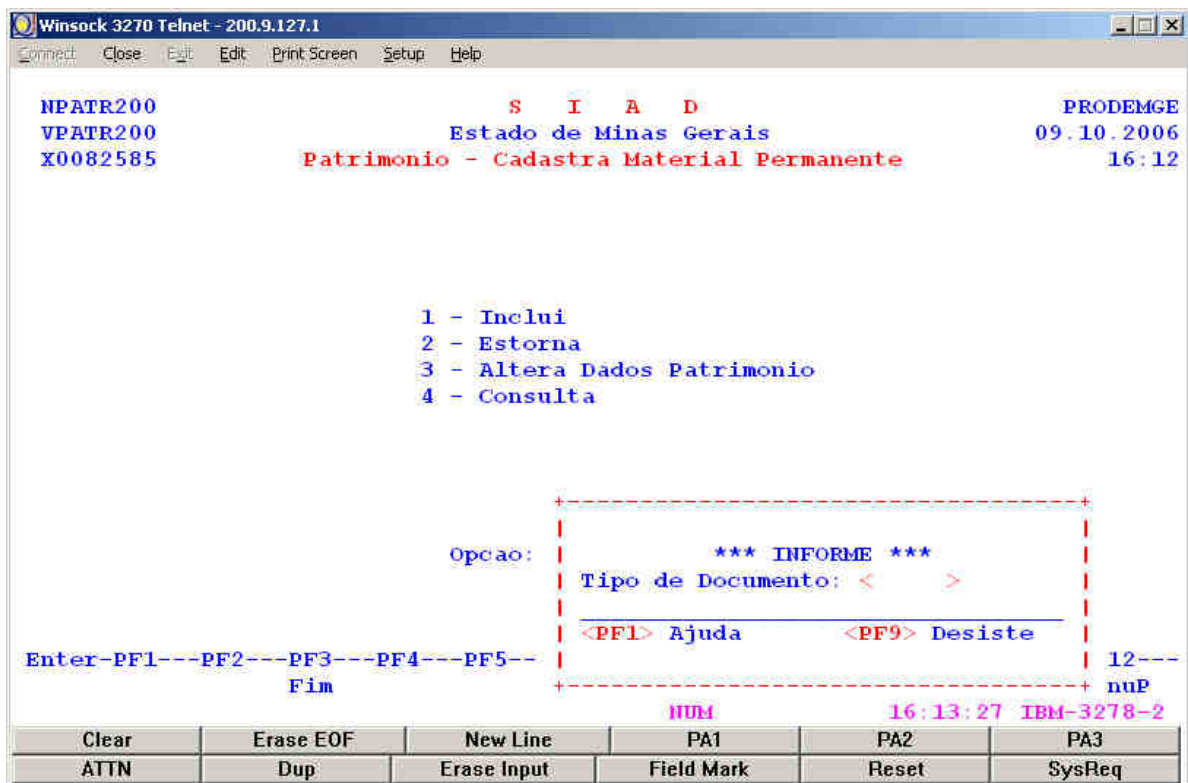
Winsock 3270 Telnet - 200.9.127.1

Connect Close Exit Edit Print Screen Setup Help

NPATR200 S I A D PRODEMGE
VPATR200 Estado de Minas Gerais 09.10.2006
X0082585 Patrimonio - Cadastra Material Permanente 16:12

1 - Inclui
2 - Estorna
3 - Altera Dados Patrimonio
4 - Consulta

Opcao:

*** INFORME ***
Tipo de Documento: < >

<PF1> Ajuda <PF9> Desiste

Enter-PF1---PF2---PF3---PF4---PF5-- 12---
Fim nuP

NUM 16:13:27 IBM-3278-2

| Clear | Erase EOF | New Line | PA1 | PA2 | PA3 |
|---|---|---|---|---|---|
| ATTN | Dup | Erase Input | Field Mark | Reset | SysReq |